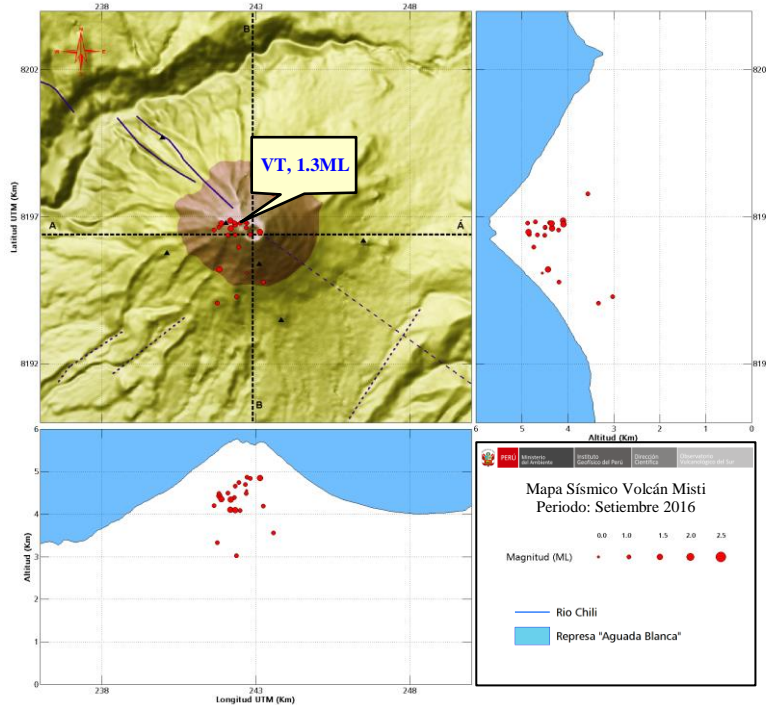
238
243
248
8202
8197
8192
Latitud UTM (Km)
B
A
Á
B
VT, 1.3ML
820
819
819
6
5
4
3
2
1
0
Altitud (Km)
6
5
4
3
2
1
0
Altitud (Km)
238
243
248
Longitud UTM (Km)
PERÚ
Ministerio del Ambiente
Instituto Geofísico del Perú
Dirección Científica
Observatorio Vulcanológico del Sur
Mapa Sísmico Volcán Misti
Periodo: Setiembre 2016
0.0
1.0
1.5
2.0
2.5
Magnitud (ML)
Rio Chili
Represa "Aguada Blanca"